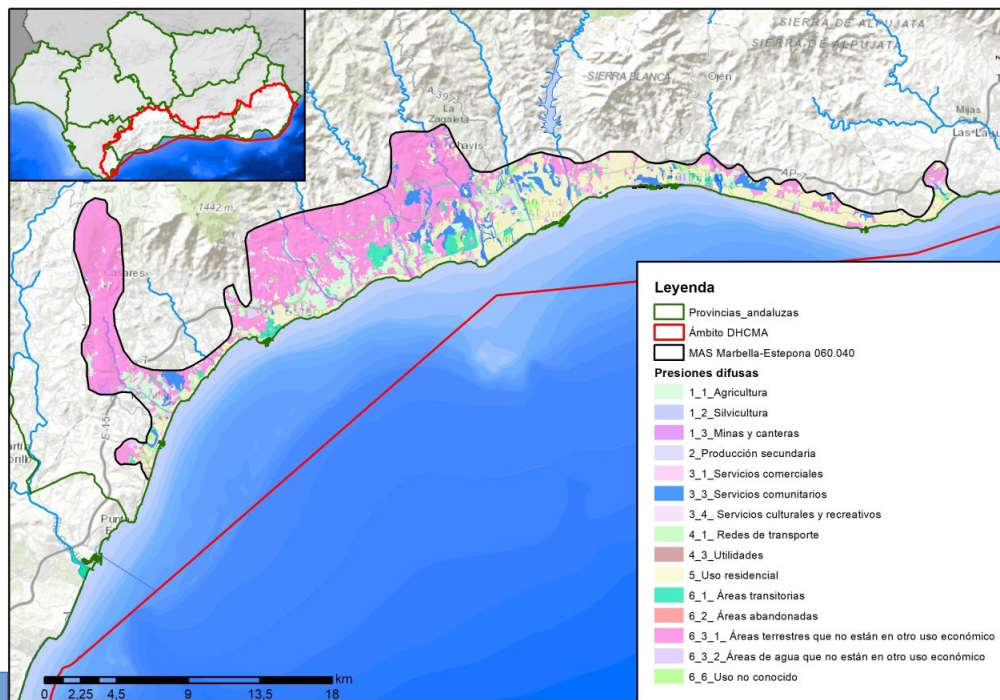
SIERRA DE ALPUJATA
SIERRA DE ALPUJATA
SIERRA BLANCA
Ojén
Mijas
Las Lagu
A-397
La Zagaleta
Ohavis
AP-7
1442 m
Casares
E-15
Punt

Leyenda
Provincias_andaluzas
Ámbito DHCMA
MAS Marbella-Estepona 060.040
Presiones difusas
1_1_Agricultura
1_2_Silvicultura
1_3_Minas y canteras
2_Producción secundaria
3_1_Servicios comerciales
3_3_Servicios comunitarios
3_4_ Servicios culturales y recreativos
4_1_ Redes de transporte
4_3_Utilidades
5_Uso residencial
6_1_ Áreas transitorias
6_2_ Áreas abandonadas
6_3_1_ Áreas terrestres que no están en otro uso económico
6_3_2_Áreas de agua que no están en otro uso económico
6_6_Uso no conocido

km
0 2,25 4,5 9 13,5 18